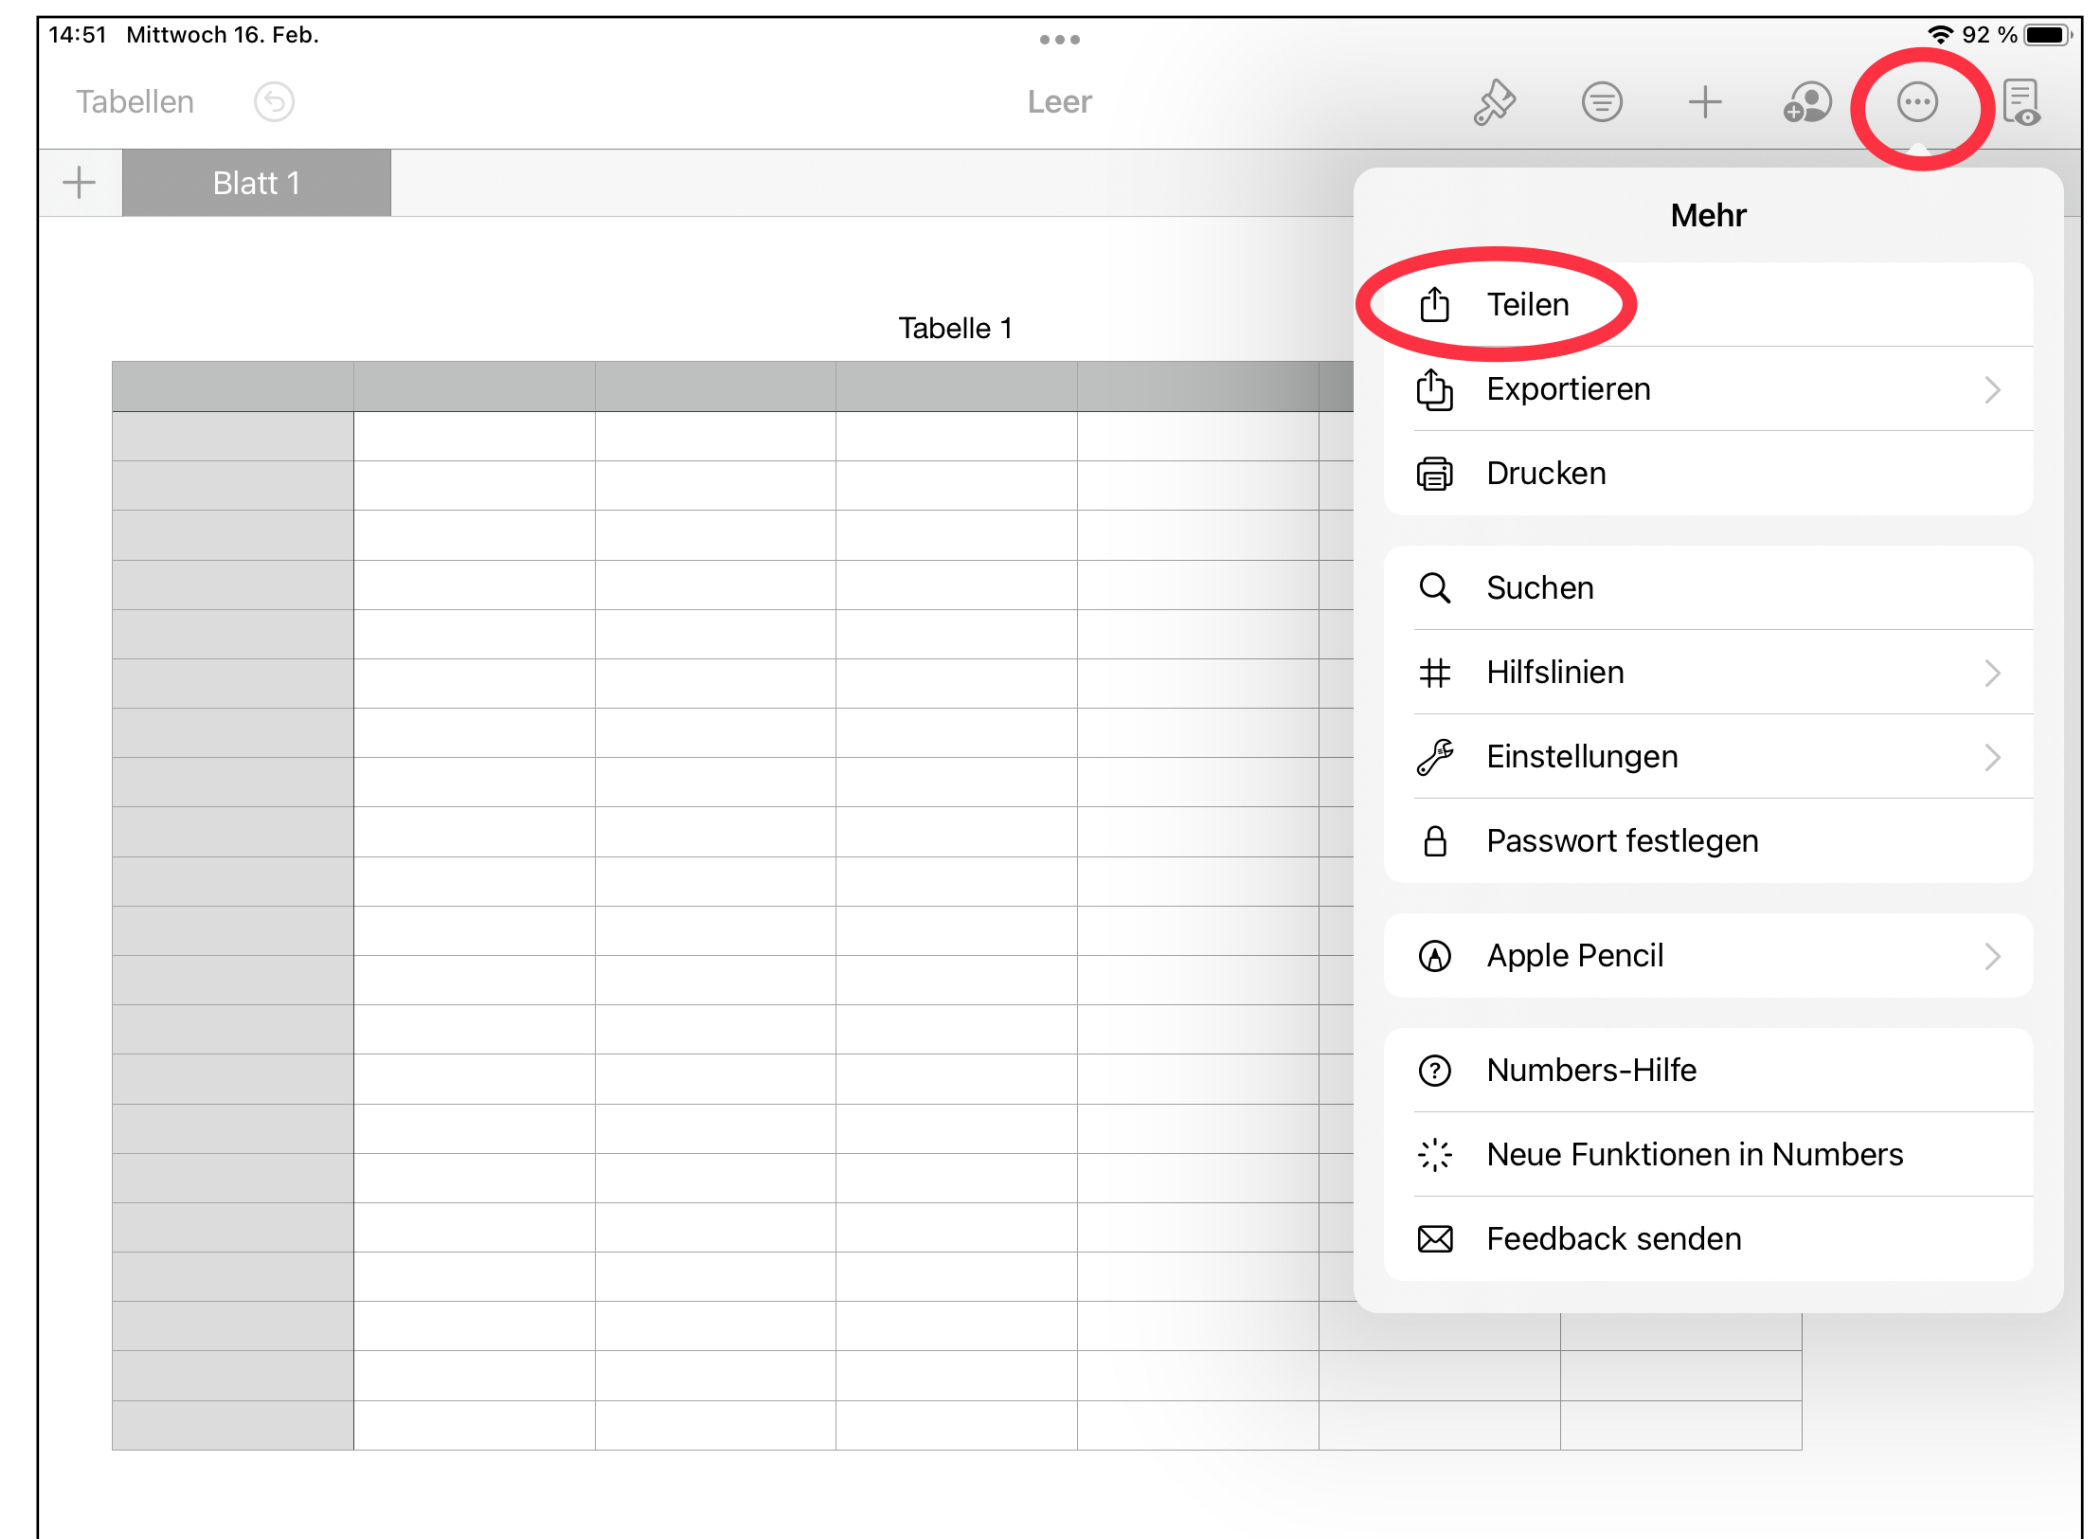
14:51 Mittwoch 16. Feb.

92 %

Tabellen

Leer

Blatt 1

Tabelle 1

Mehr

Teilen

Exportieren

Drucken

Suchen

Hilfslinien

Einstellungen

Passwort festlegen

Apple Pencil

Numbers-Hilfe

Neue Funktionen in Numbers

Feedback senden